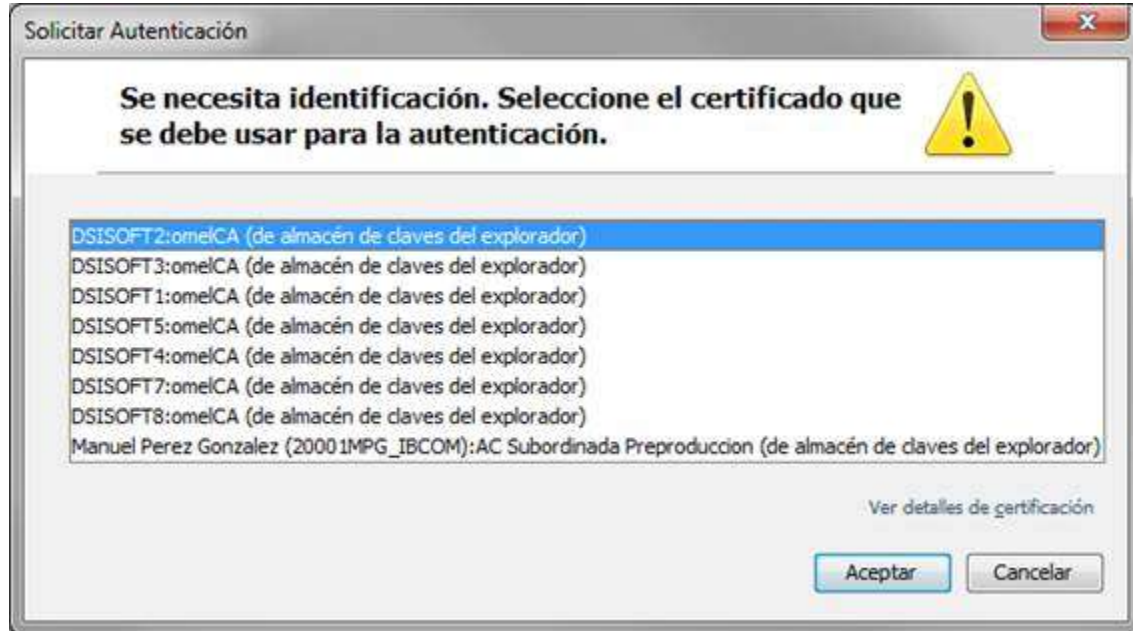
Solicitar Autenticación

X

Se necesita identificación. Seleccione el certificado que se debe usar para la autenticación.

DSISOFT2:omelCA (de almacén de claves del explorador)
DSISOFT3:omelCA (de almacén de claves del explorador)
DSISOFT1:omelCA (de almacén de claves del explorador)
DSISOFT5:omelCA (de almacén de claves del explorador)
DSISOFT4:omelCA (de almacén de claves del explorador)
DSISOFT7:omelCA (de almacén de claves del explorador)
DSISOFT8:omelCA (de almacén de claves del explorador)
Manuel Perez Gonzalez (20001MPG_IBCOM):AC Subordinada Preproduccion (de almacén de claves del explorador)

Ver detalles de certificación

Aceptar

Cancelar